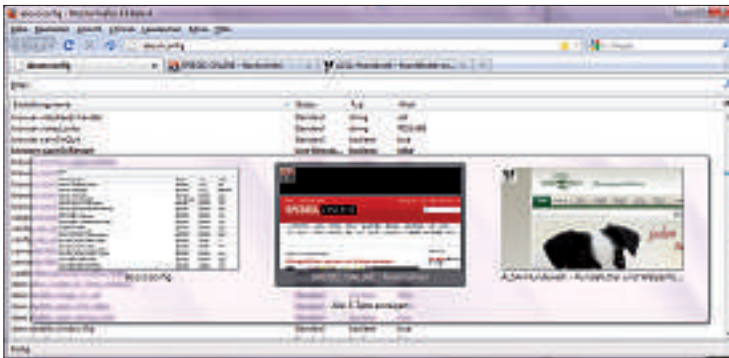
about:config
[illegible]
about:config
SPIEGEL ONLINE
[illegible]
Einstellungsname
Status
Typ
Wert
Standard
string
Standard
string
Standard
boolean
true
about:config
SPIEGEL ONLINE
Alle 3 Tabs anzeigen
Standard
boolean
true
Fertig